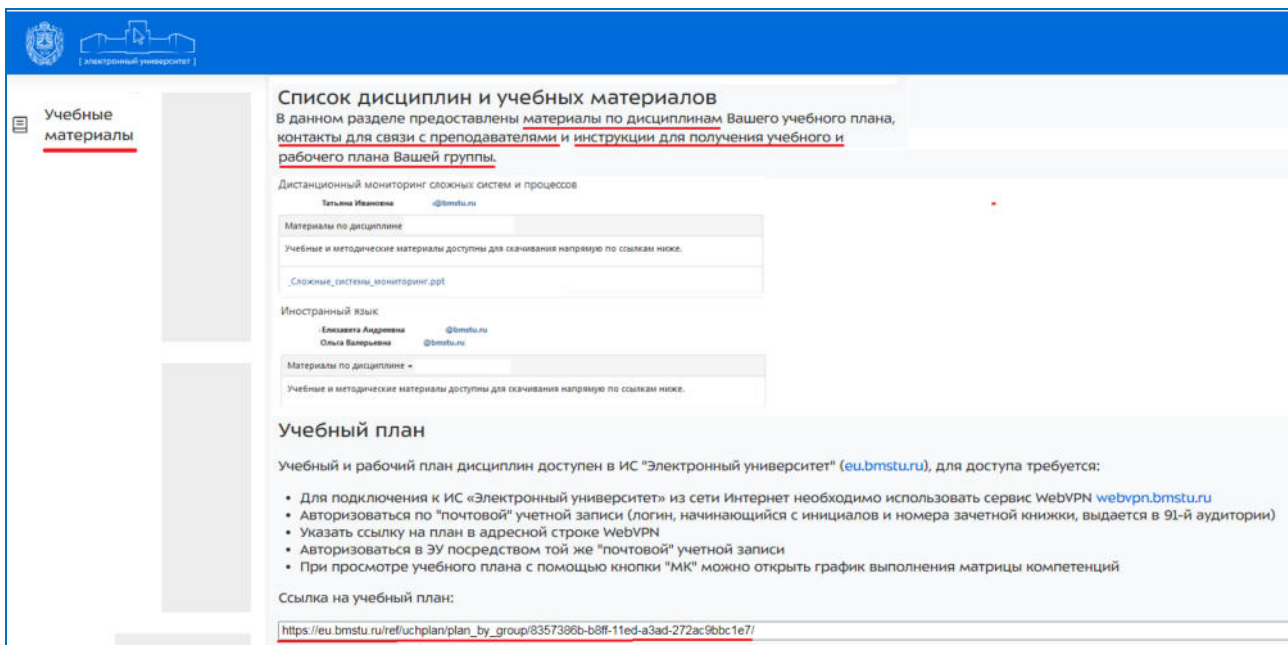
[ электронный университет ]

Учебные материалы

Список дисциплин и учебных материалов

В данном разделе предоставлены материалы по дисциплинам Вашего учебного плана, контакты для связи с преподавателями и инструкции для получения учебного и рабочего плана Вашей группы.

Дистанционный мониторинг сложных систем и процессов

Татьяна Ивановна @bmstu.ru

Материалы по дисциплине

Учебные и методические материалы доступны для скачивания напрямую по ссылкам ниже.

_Сложные_системы_мониторинг.ppt

Иностранный язык

Елизавета Андреевна @bmstu.ru
Ольга Валерьевна @bmstu.ru

Материалы по дисциплине

Учебные и методические материалы доступны для скачивания напрямую по ссылкам ниже.

Учебный план

Учебный и рабочий план дисциплин доступен в ИС "Электронный университет" (eu.bmstu.ru), для доступа требуется:

• Для подключения к ИС «Электронный университет» из сети Интернет необходимо использовать сервис WebVPN webvpn.bmstu.ru
• Авторизоваться по "почтовой" учетной записи (логин, начинающийся с инициалов и номера зачетной книжки, выдается в 91-й аудитории)
• Указать ссылку на план в адресной строке WebVPN
• Авторизоваться в ЭУ посредством той же "почтовой" учетной записи
• При просмотре учебного плана с помощью кнопки "МК" можно открыть график выполнения матрицы компетенций

Ссылка на учебный план:

https://eu.bmstu.ru/ref/uchplan/plan_by_group/8357386b-b8ff-11ed-a3ad-272ac9bbc1e7/